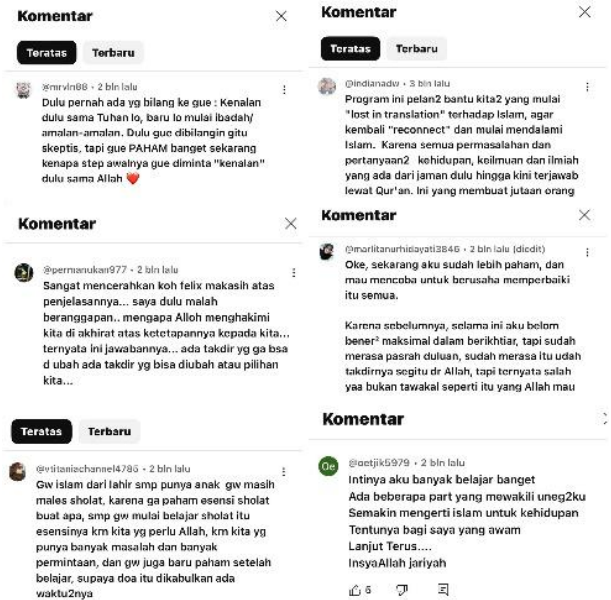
Komentar

Teratas Terbaru

@mrvin88 • 2 bln lalu
Dulu pernah ada yg bilang ke gue : Kenalan dulu sama Tuhan lo, baru lo mulai ibadah/ amalan-amalan. Dulu gue dibilangin gitu skeptis, tapi gue PAHAM banget sekarang kenapa step awalnya gue diminta "kenalan" dulu sama Allah ❤️

Komentar

@permanukan977 • 2 bln lalu
Sangat mencerahkan koh felix makasih atas penjelasannya... saya dulu malah beranggapan.. mengapa Alloh menghakimi kita di akhirat atas ketetapannya kepada kita... ternyata ini jawabannya... ada takdir yg ga bsa d ubah ada takdir yg bisa diubah atau pilihan kita...

Teratas Terbaru

@vitaniechannel4786 • 2 bln lalu
Gw islam dari lahir smp punya anak gw masih males sholat, karena ga paham esensi sholat buat apa, smp gw mulai belajar sholat itu esensinya km kita yg perlu Allah, km kita yg punya banyak masalah dan banyak permintaan, dan gw juga baru paham setelah belajar, supaya doa itu dikabulkan ada waktu2nya

Komentar

Teratas Terbaru

@indianadw • 3 bln lalu
Program ini pelan2 bantu kita2 yang mulai "lost in translation" terhadap Islam, agar kembali "reconnect" dan mulai mendalami Islam. Karena semua permasalahan dan pertanyaan2 kehidupan, keilmuan dan ilmiah yang ada dari jaman dulu hingga kini terjawab lewat Qur'an. Ini yang membuat jutaan orang

Komentar

@marlitanurhidayati3846 • 2 bln lalu (diedit)
Oke, sekarang aku sudah lebih paham, dan mau mencoba untuk berusaha memperbaiki itu semua.

Karena sebelumnya, selama ini aku belom bener² maksimal dalam berikhtiar, tapi sudah merasa pasrah duluan, sudah merasa itu udah takdirnya segitu dr Allah, tapi ternyata salah yaa bukan tawakal seperti itu yang Allah mau

Komentar

@oetjik5979 • 2 bln lalu
Intinya aku banyak belajar banget
Ada beberapa part yang mewakili uneg2ku
Semakin mengerti islam untuk kehidupan
Tentunya bagi saya yang awam
Lanjut Terus....
InsyaAllah jariyah

6